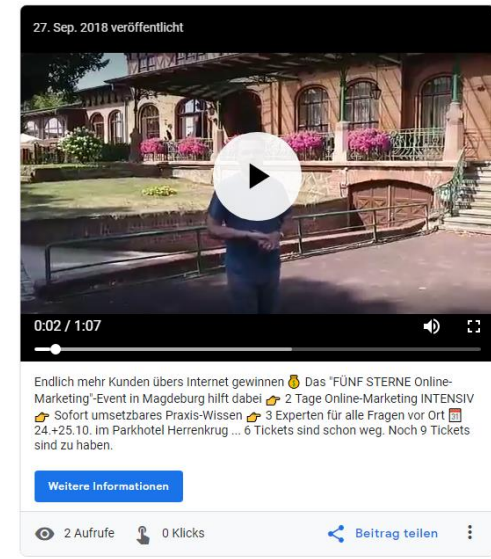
27. Sep. 2018 veröffentlicht

0:02 / 1:07

Endlich mehr Kunden übers Internet gewinnen 💰 Das "FÜNF STERNE Online-Marketing"-Event in Magdeburg hilft dabei 👉 2 Tage Online-Marketing INTENSIV 👉 Sofort umsetzbares Praxis-Wissen 👉 3 Experten für alle Fragen vor Ort 📅 24.+25.10. im Parkhotel Herrenkrug ... 6 Tickets sind schon weg. Noch 9 Tickets sind zu haben.

Weitere Informationen

2 Aufrufe 0 Klicks Beitrag teilen